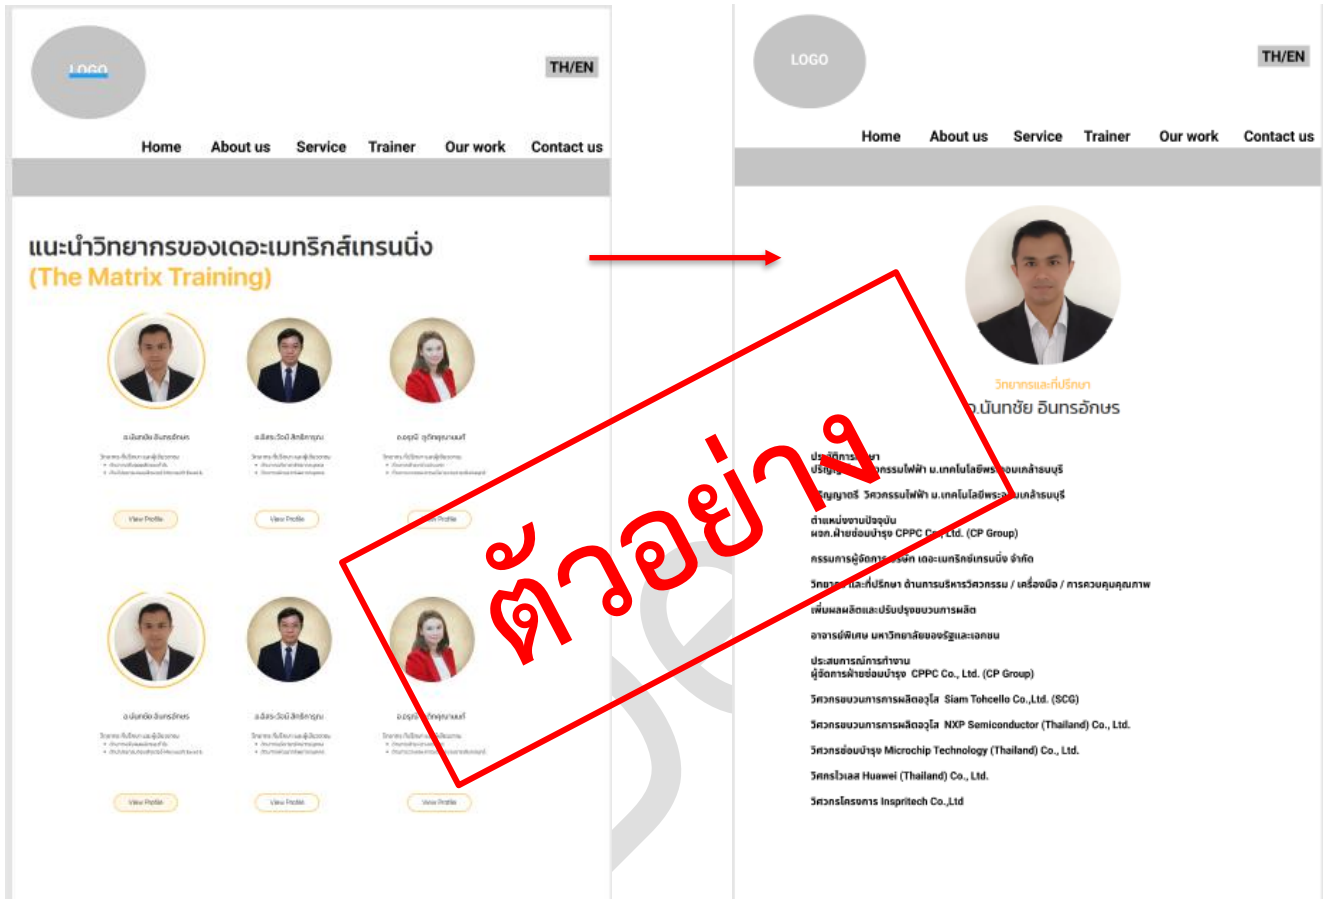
LOGO

TH/EN

Home About us Service Trainer Our work Contact us

แนะนำวิทยากรของเดอะเมทริกส์เทรนนิ่ง
(The Matrix Training)

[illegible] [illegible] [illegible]

View Profile View Profile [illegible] Profile

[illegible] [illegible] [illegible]

View Profile View Profile View Profile

LOGO

TH/EN

Home About us Service Trainer Our work Contact us

วิทยากรและที่ปรึกษา
อ.นันทชัย อินทรอักษร

ประวัติการศึกษา
ปริญญา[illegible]กรรมไฟฟ้า ม.เทคโนโลยีพระ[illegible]จอมเกล้าธนบุรี
ปริญญาตรี วิศวกรรมไฟฟ้า ม.เทคโนโลยีพระ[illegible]มเกล้าธนบุรี

ตำแหน่งงานปัจจุบัน
ผจก.ฝ่ายซ่อมบำรุง CPPC Co., Ltd. (CP Group)

กรรมการผู้จัดการ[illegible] เดอะเมทริกซ์เทรนนิ่ง จำกัด

วิทยา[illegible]และที่ปรึกษา ด้านการบริหารวิศวกรรม / เครื่องมือ / การควบคุมคุณภาพ

เพิ่มผลผลิตและปรับปรุงขบวนการผลิต

อาจารย์พิเศษ มหาวิทยาลัยของรัฐและเอกชน

ประสบการณ์การทำงาน
ผู้จัดการฝ่ายซ่อมบำรุง CPPC Co., Ltd. (CP Group)

วิศวกรขบวนการการผลิตอวุโส Siam Tohcello Co.,Ltd. (SCG)

วิศวกรขบวนการการผลิตอวุโส NXP Semiconductor (Thailand) Co., Ltd.

วิศวกรซ่อมบำรุง Microchip Technology (Thailand) Co., Ltd.

วิศกรไวเลส Huawei (Thailand) Co., Ltd.

วิศวกรโครงการ Inspritech Co.,Ltd

ตัวอย่าง